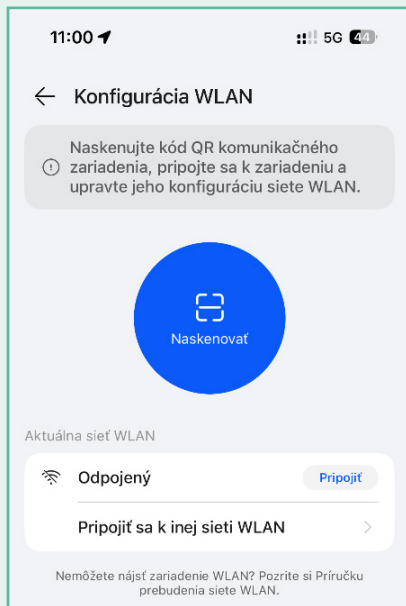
11:00

5G 44

Konfigurácia WLAN

Naskenujte kód QR komunikačného zariadenia, pripojte sa k zariadeniu a upravte jeho konfiguráciu siete WLAN.

Naskenovať

Aktuálna sieť WLAN

Odpojený

Pripojiť

Pripojiť sa k inej sieti WLAN

Nemôžete nájsť zariadenie WLAN? Pozrite si Príručku prebudenia siete WLAN.